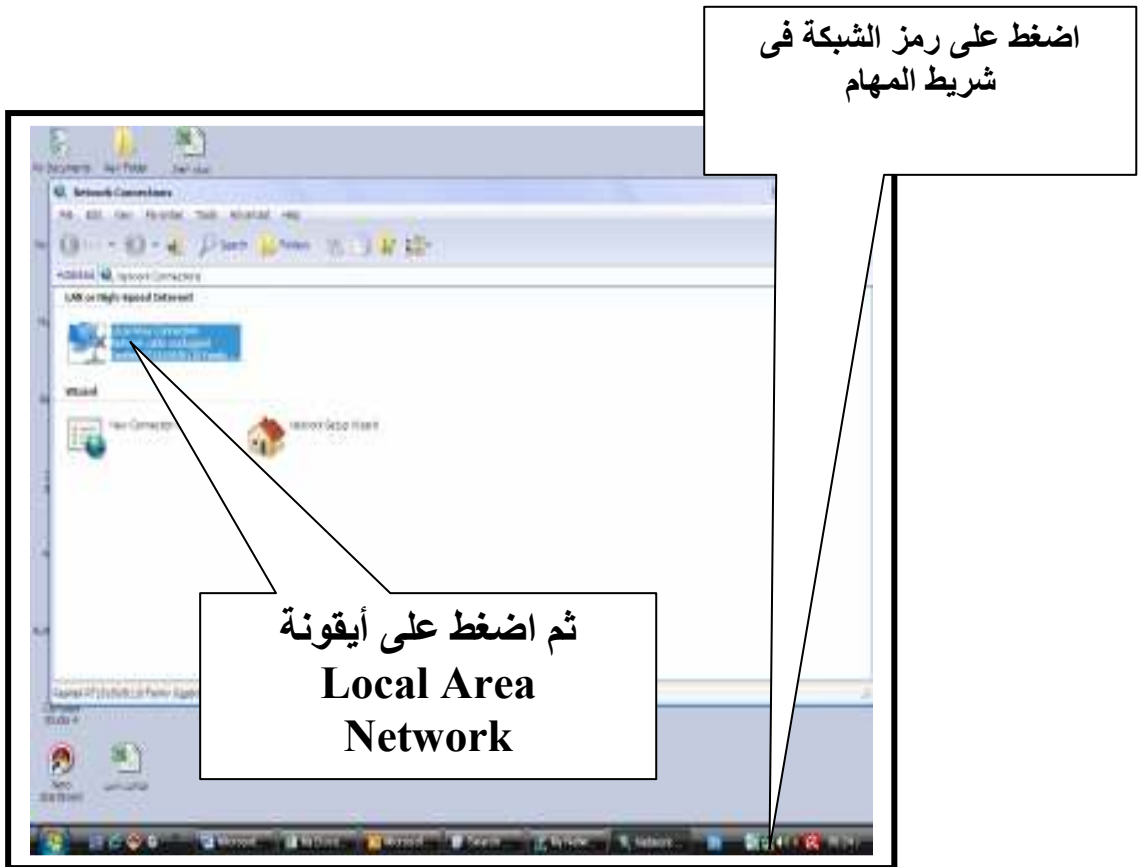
اضغط على رمز الشبكة فى شريط المهام

My Documents

Network Connections

File Edit View Favorites Tools Advanced Help

Search Folders

Network Connections

LAN or High-Speed Internet

Wizard

New Connection

Network Setup Wizard

ثم اضغط على أيقونة Local Area Network

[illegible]